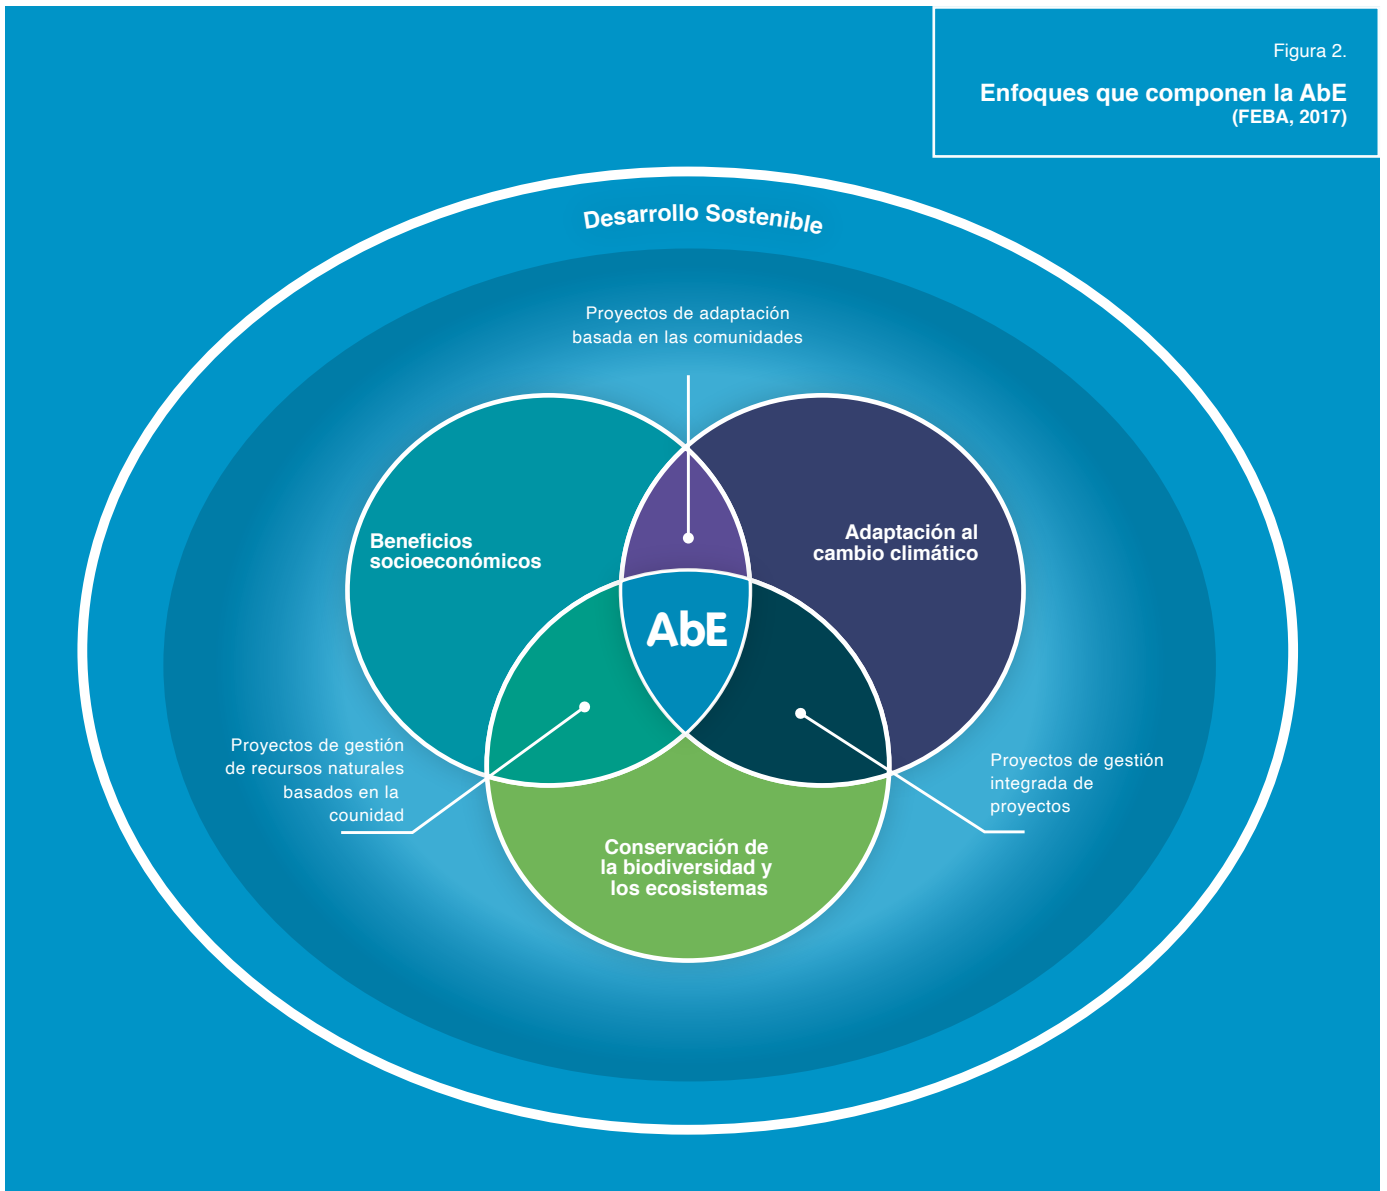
Figura 2.

Enfoques que componen la AbE
(FEBA, 2017)

Desarrollo Sostenible

Proyectos de adaptación basada en las comunidades

Beneficios socioeconómicos

Adaptación al cambio climático

AbE

Proyectos de gestión de recursos naturales basados en la counidad

Proyectos de gestión integrada de proyectos

Conservación de la biodiversidad y los ecosistemas